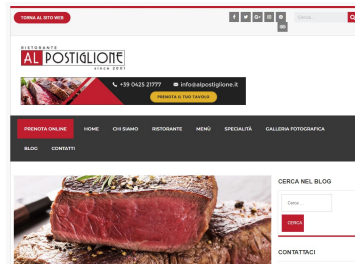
TORNA AL SITO WEB

Cerca...

RISTORANTE
AL POSTIGLIONE
SINCE 2001

+39 0425 21777
info@alpostiglione.it
PRENOTA IL TUO TAVOLO

PRENOTA ONLINE
HOME
CHI SIAMO
RISTORANTE
MENÙ
SPECIALITÀ
GALLERIA FOTOGRAFICA
BLOG
CONTATTI

CERCA NEL BLOG
Cerca ...
CERCA

CONTATTACI